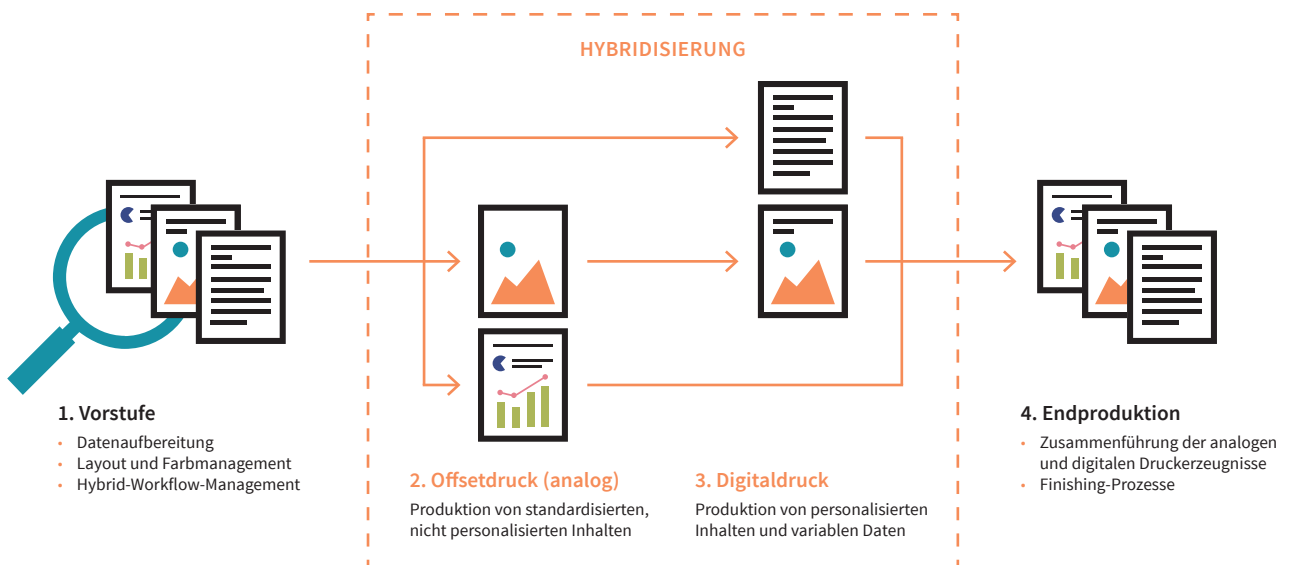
HYBRIDISIERUNG

1. Vorstufe
- Datenaufbereitung
- Layout und Farbmanagement
- Hybrid-Workflow-Management

2. Offsetdruck (analog)
Produktion von standardisierten, nicht personalisierten Inhalten

3. Digitaldruck
Produktion von personalisierten Inhalten und variablen Daten

4. Endproduktion
- Zusammenführung der analogen und digitalen Druckerzeugnisse
- Finishing-Prozesse